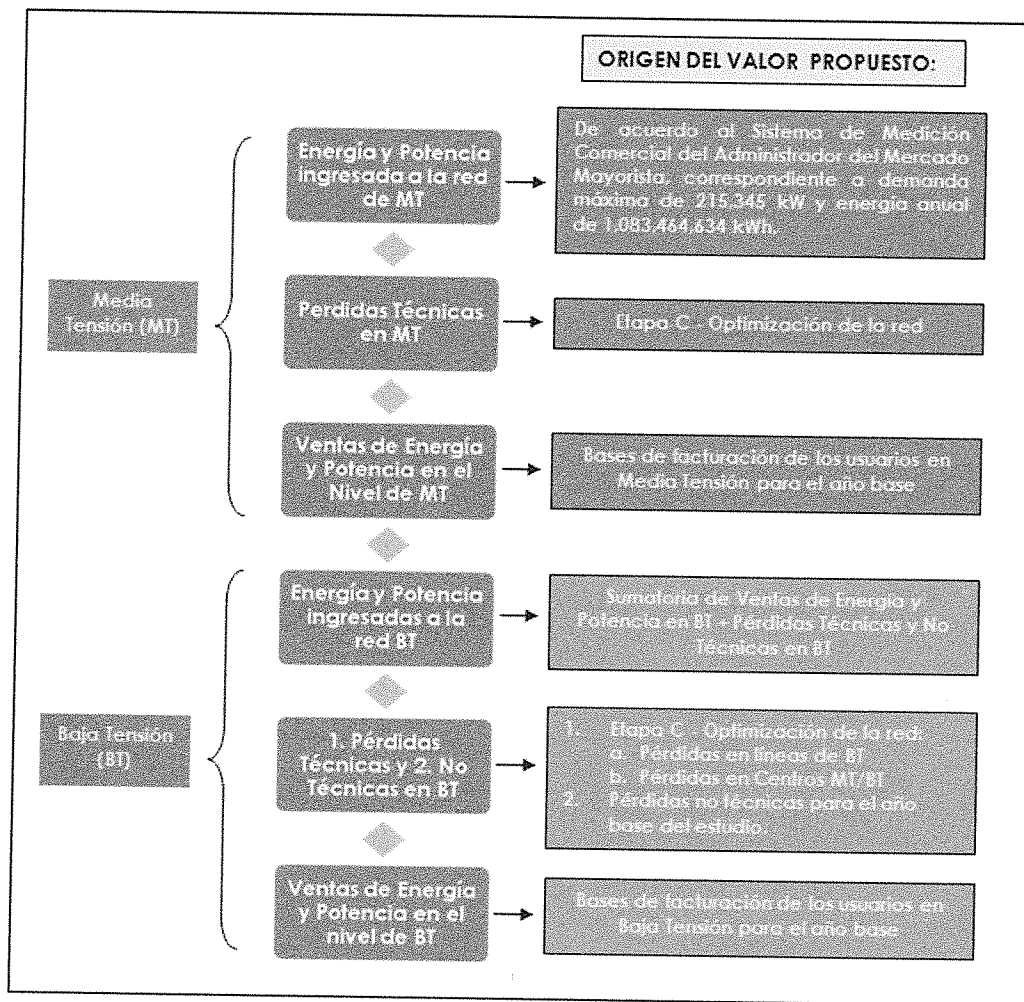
ORIGEN DEL VALOR PROPUESTO:

Media Tensión (MT)

Energía y Potencia ingresada a la red de MT

De acuerdo al Sistema de Medición Comercial del Administrador del Mercado Mayorista, correspondiente a demanda máxima de 215.345 kW y energía anual de 1.083.464.634 kWh.

Perdidas Técnicas en MT

Etapa C - Optimización de la red

Ventas de Energía y Potencia en el Nivel de MT

Bases de facturación de los usuarios en Media Tensión para el año base

Baja Tensión (BT)

Energía y Potencia ingresadas a la red BT

Sumatoria de Ventas de Energía y Potencia en BT + Pérdidas Técnicas y No Técnicas en BT

1. Pérdidas Técnicas y 2. No Técnicas en BT

1. Etapa C - Optimización de la red:
a. Pérdidas en líneas de BT
b. Pérdidas en Centros MT/BT
2. Pérdidas no técnicas para el año base del estudio.

Ventas de Energía y Potencia en el nivel de BT

Bases de facturación de los usuarios en Baja Tensión para el año base